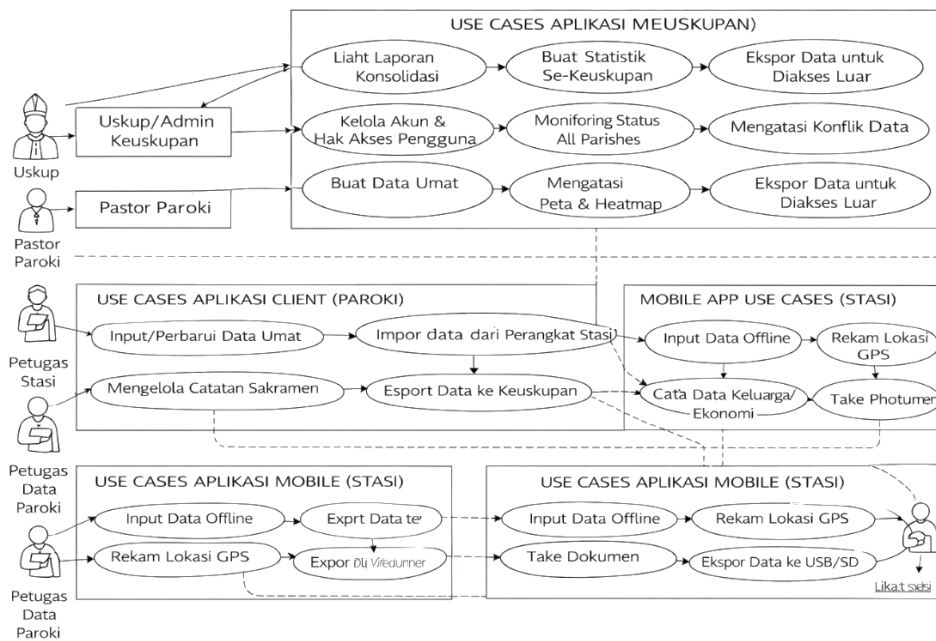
USE CASES APLIKASI MEUSKUPAN)

Liaht Laporan Konsolidasi

Buat Statistik Se-Keuskupan

Ekspor Data untuk Diakses Luar

Uskup

Uskup/Admin Keuskupan

Kelola Akun & Hak Akses Pengguna

Moniforing Status All Parishes

Mengatasi Konflik Data

Buat Data Umat

Mengatasi Peta & Heatmap

Ekspor Data untuk Diakses Luar

Pastor Paroki

Pastor Paroki

USE CASES APLIKASI CLIENT (PAROKI)

MOBILE APP USE CASES (STASI)

Petugas Stasi

Input/Perbarui Data Umat

Impor data dari Perangkat Stasi

Input Data Offline

Rekam Lokasi GPS

Mengelola Catatan Sakramen

Esport Data ke Keuskupan

Cat'a Data Keluarga/ Ekonomi

Take Photumer

Petugas Data Paroki

USE CASES APLIKASI MOBILE (STASI)

USE CASES APLIKASI MOBILE (STASI)

Input Data Offline

Exprt Data te'

Input Data Offline

Rekam Lokasi GPS

Rekam Lokasi GPS

Expor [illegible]

Take Dokumen

Ekspor Data ke USB/SD

Petugas Data Paroki

Likat sasi